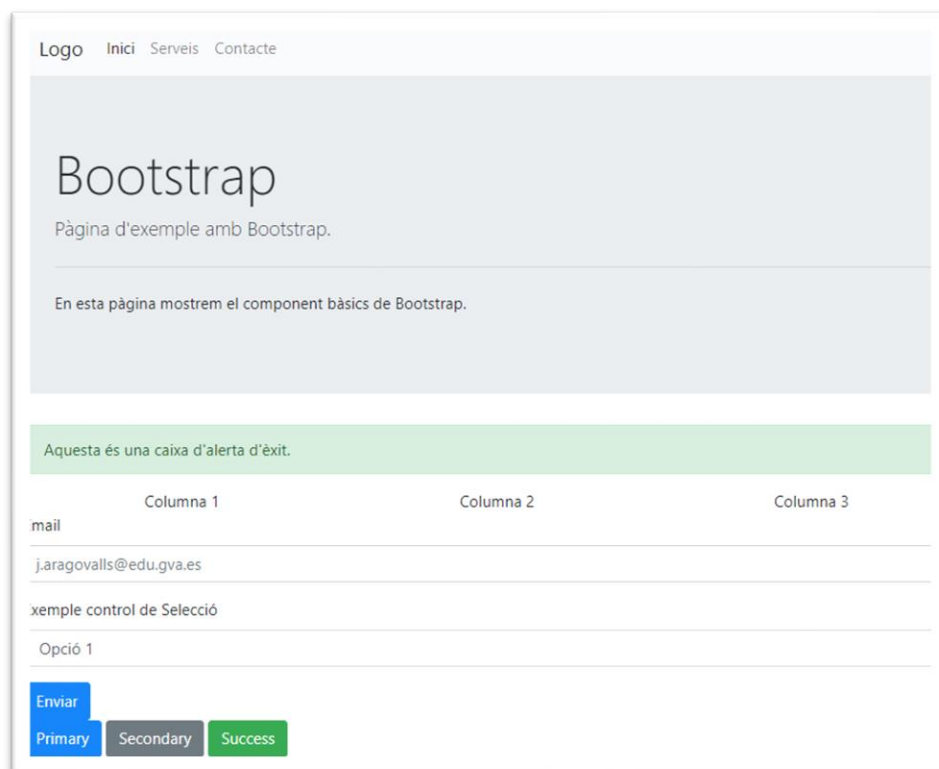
Logo Inici Serveis Contacte

Bootstrap

Pàgina d'exemple amb Bootstrap.

En esta pàgina mostrem el component bàsics de Bootstrap.

Aquesta és una caixa d'alerta d'èxit.

Columna 1 Columna 2 Columna 3

mail

j.aragovalls@edu.gva.es

xemple control de Selecció

Opció 1

Enviar

Primary Secondary Success